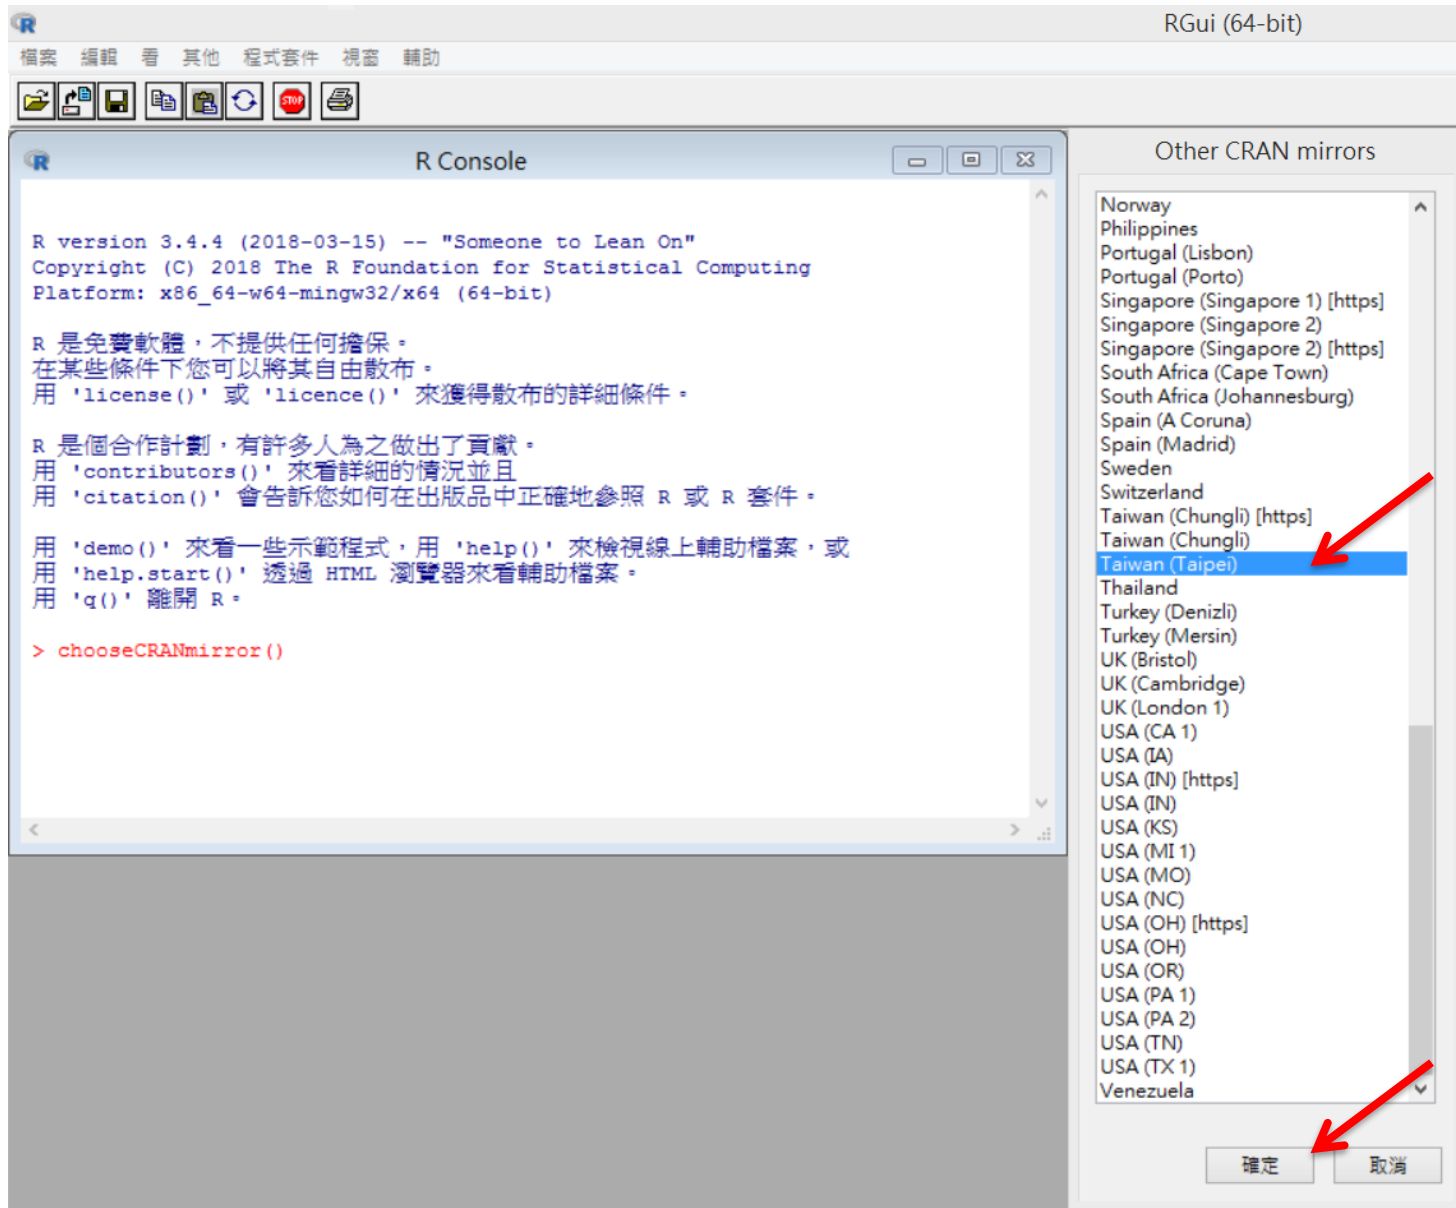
RGui (64-bit)

檔案 編輯 看 其他 程式套件 視窗 輔助

R Console

R version 3.4.4 (2018-03-15) -- "Someone to Lean On"
Copyright (C) 2018 The R Foundation for Statistical Computing
Platform: x86_64-w64-mingw32/x64 (64-bit)

R 是免費軟體，不提供任何擔保。
在某些條件下您可以將其自由散布。
用 'license()' 或 'licence()' 來獲得散布的詳細條件。

R 是個合作計劃，有許多人為之做出了貢獻。
用 'contributors()' 來看詳細的情況並且
用 'citation()' 會告訴您如何在出版品中正確地參照 R 或 R 套件。

用 'demo()' 來看一些示範程式，用 'help()' 來檢視線上輔助檔案，或
用 'help.start()' 透過 HTML 瀏覽器來看輔助檔案。
用 'q()' 離開 R。

> chooseCRANmirror()

Other CRAN mirrors

Norway
Philippines
Portugal (Lisbon)
Portugal (Porto)
Singapore (Singapore 1) [https]
Singapore (Singapore 2)
Singapore (Singapore 2) [https]
South Africa (Cape Town)
South Africa (Johannesburg)
Spain (A Coruna)
Spain (Madrid)
Sweden
Switzerland
Taiwan (Chungli) [https]
Taiwan (Chungli)
Taiwan (Taipei)
Thailand
Turkey (Denizli)
Turkey (Mersin)
UK (Bristol)
UK (Cambridge)
UK (London 1)
USA (CA 1)
USA (IA)
USA (IN) [https]
USA (IN)
USA (KS)
USA (MI 1)
USA (MO)
USA (NC)
USA (OH) [https]
USA (OH)
USA (OR)
USA (PA 1)
USA (PA 2)
USA (TN)
USA (TX 1)
Venezuela

確定 取消